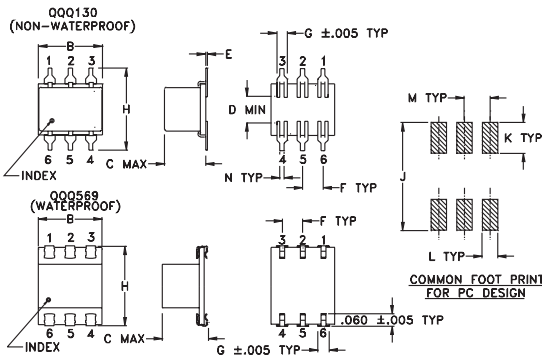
QQQ130
(NON-WATERPROOF)

B
1 2 3
H
6 5 4
INDEX
C MAX
E

G ±.005 TYP
3 2 1
D MIN
4 5 6
N TYP
F TYP

M TYP
K TYP
J
L TYP

QQQ569
(WATERPROOF)

B
1 2 3
H
6 5 4
INDEX
C MAX

F TYP
3 2 1
4 5 6
.060 ±.005 TYP
G ±.005 TYP

COMMON FOOT PRINT
FOR PC DESIGN